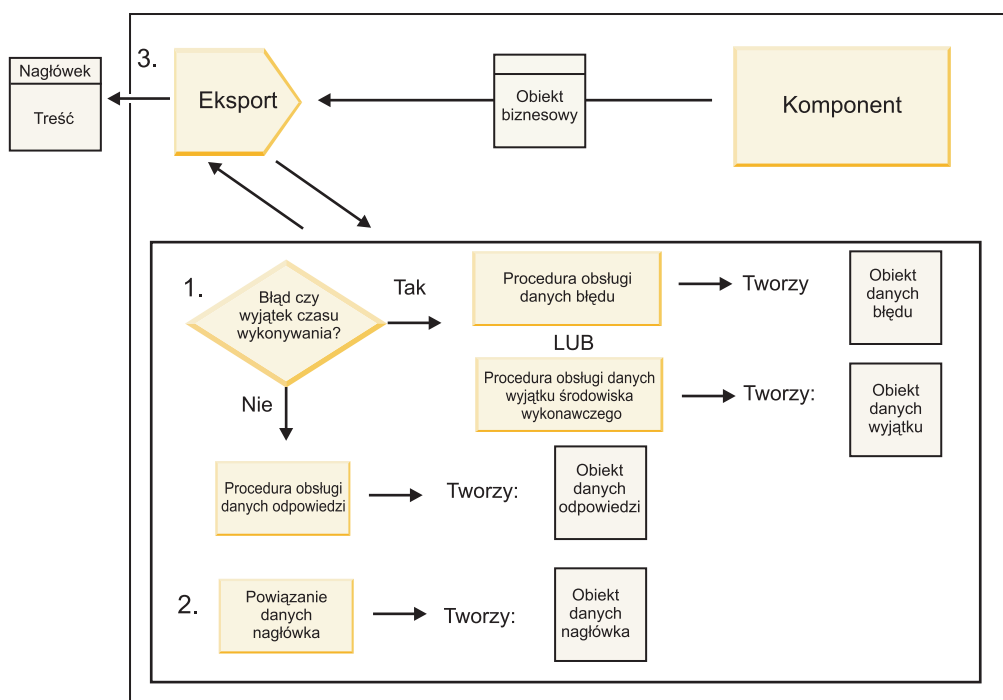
Nagłówek
Treść

3.

Eksport

Obiekt biznesowy

Komponent

1.

Błąd czy wyjątek czasu wykonywania?

Tak

Procedura obsługi danych błędu

Tworzy

Obiekt danych błędu

LUB

Procedura obsługi danych wyjątku środowiska wykonawczego

Tworzy:

Obiekt danych wyjątku

Nie

Procedura obsługi danych odpowiedzi

Tworzy:

Obiekt danych odpowiedzi

2.

Powiązanie danych nagłówka

Tworzy:

Obiekt danych nagłówka